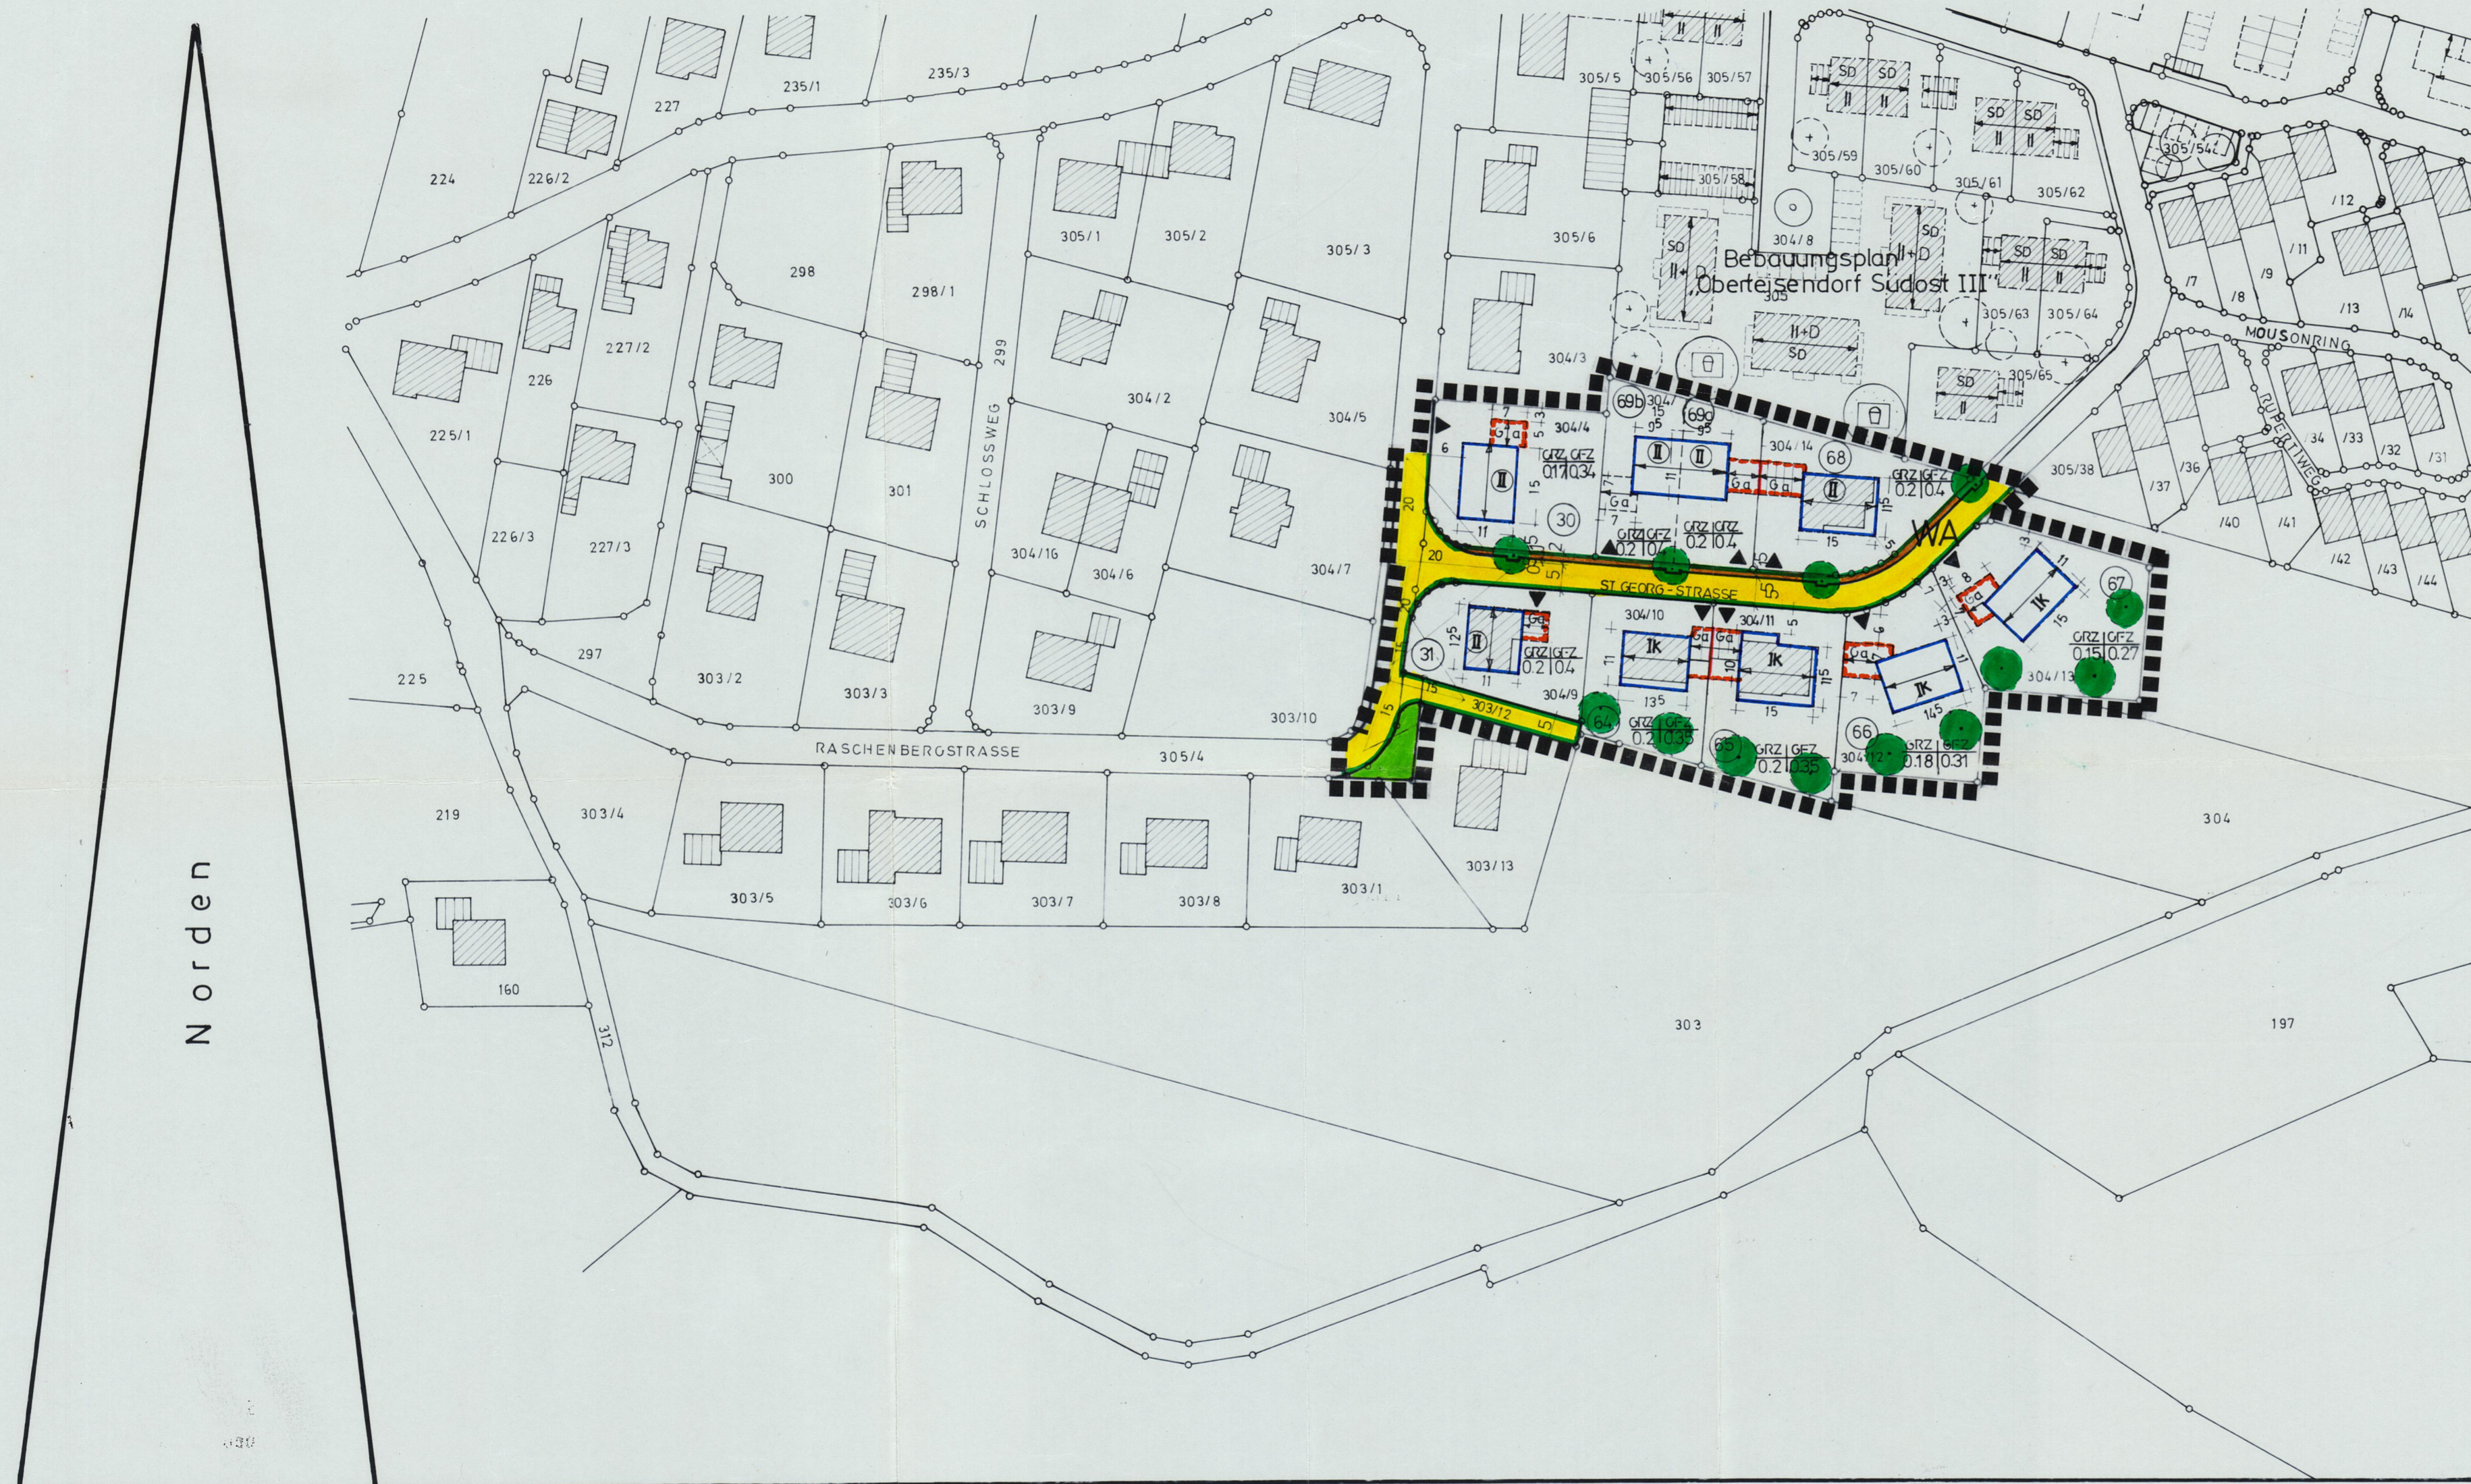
Norden

224
226/2
227
235/1
235/3
225/1
226
227/2
298
298/1
305/1
305/2
305/3
305/5
305/56
305/57
305/6
305/58
305/59
305/60
305/61
305/62
304/8
305/63
305/64
305/65
305/54
Bebauungsplan
"Obereisendorf Südost III"
SD
II
II+D
226/3
227/3
300
301
SCHLOSSWEG
299
304/2
304/3
304/5
304/16
304/6
304/7
304/4
304/14
304/10
304/11
304/9
304/12
304/13
303/10
303/12
225
297
303/2
303/3
303/9
RASCHENBERGSTRASSE
305/4
ST. GEORG-STRASSE
WA
GRZ GFZ
0.17 0.34
0.2 0.4
0.2 0.35
0.18 0.31
0.15 0.27
Ga
I
II
IK
30
31
64
65
66
67
68
69a
69b
219
303/4
303/5
303/6
303/7
303/8
303/1
303/13
304
160
312
303
197
305/38
MOUSONRING
RUPERTIWEG
/7
/8
/9
/11
/12
/13
/14
/31
/32
/33
/34
/36
/37
/40
/41
/42
/43
/44